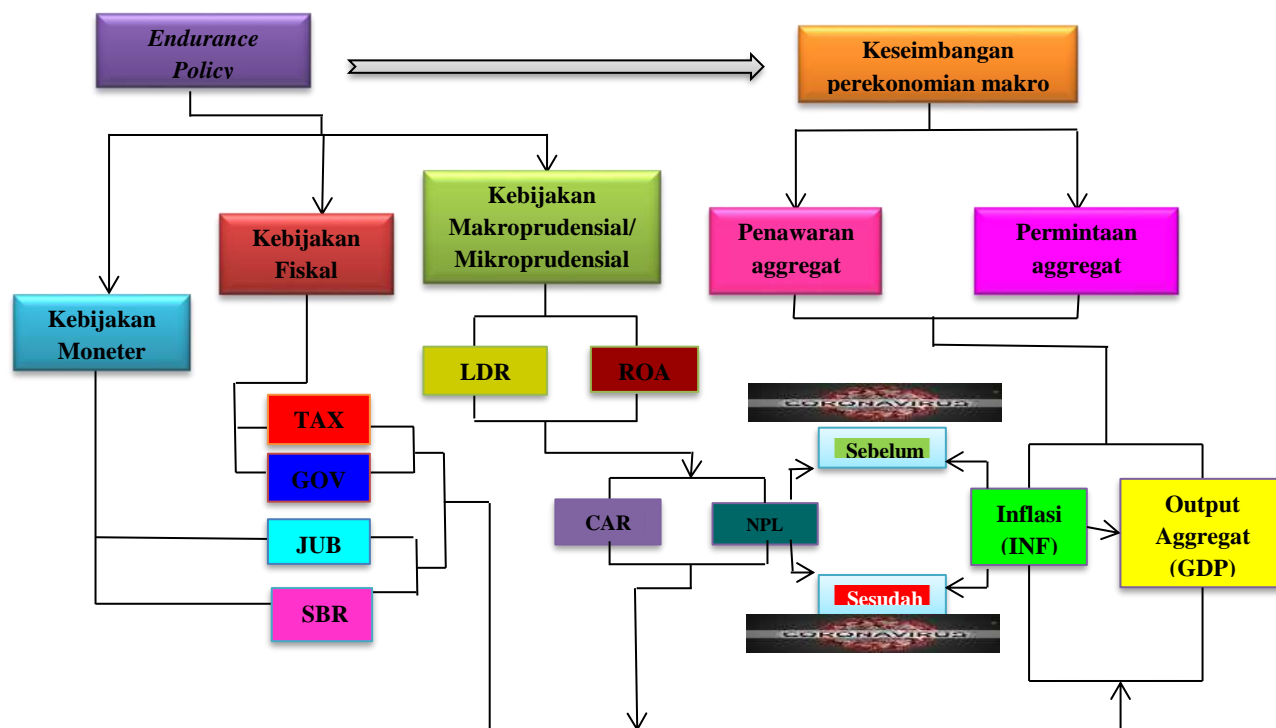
Endurance Policy

Keseimbangan perekonomian makro

Kebijakan Fiskal

Kebijakan Makroprudensial/ Mikroprudensial

Penawaran aggregat

Permintaan aggregat

Kebijakan Moneter

LDR

ROA

CORONAVIRUS

Sebelum

TAX

GOV

JUB

SBR

CAR

NPL

Inflasi (INF)

Output Aggregat (GDP)

Sesudah

CORONAVIRUS